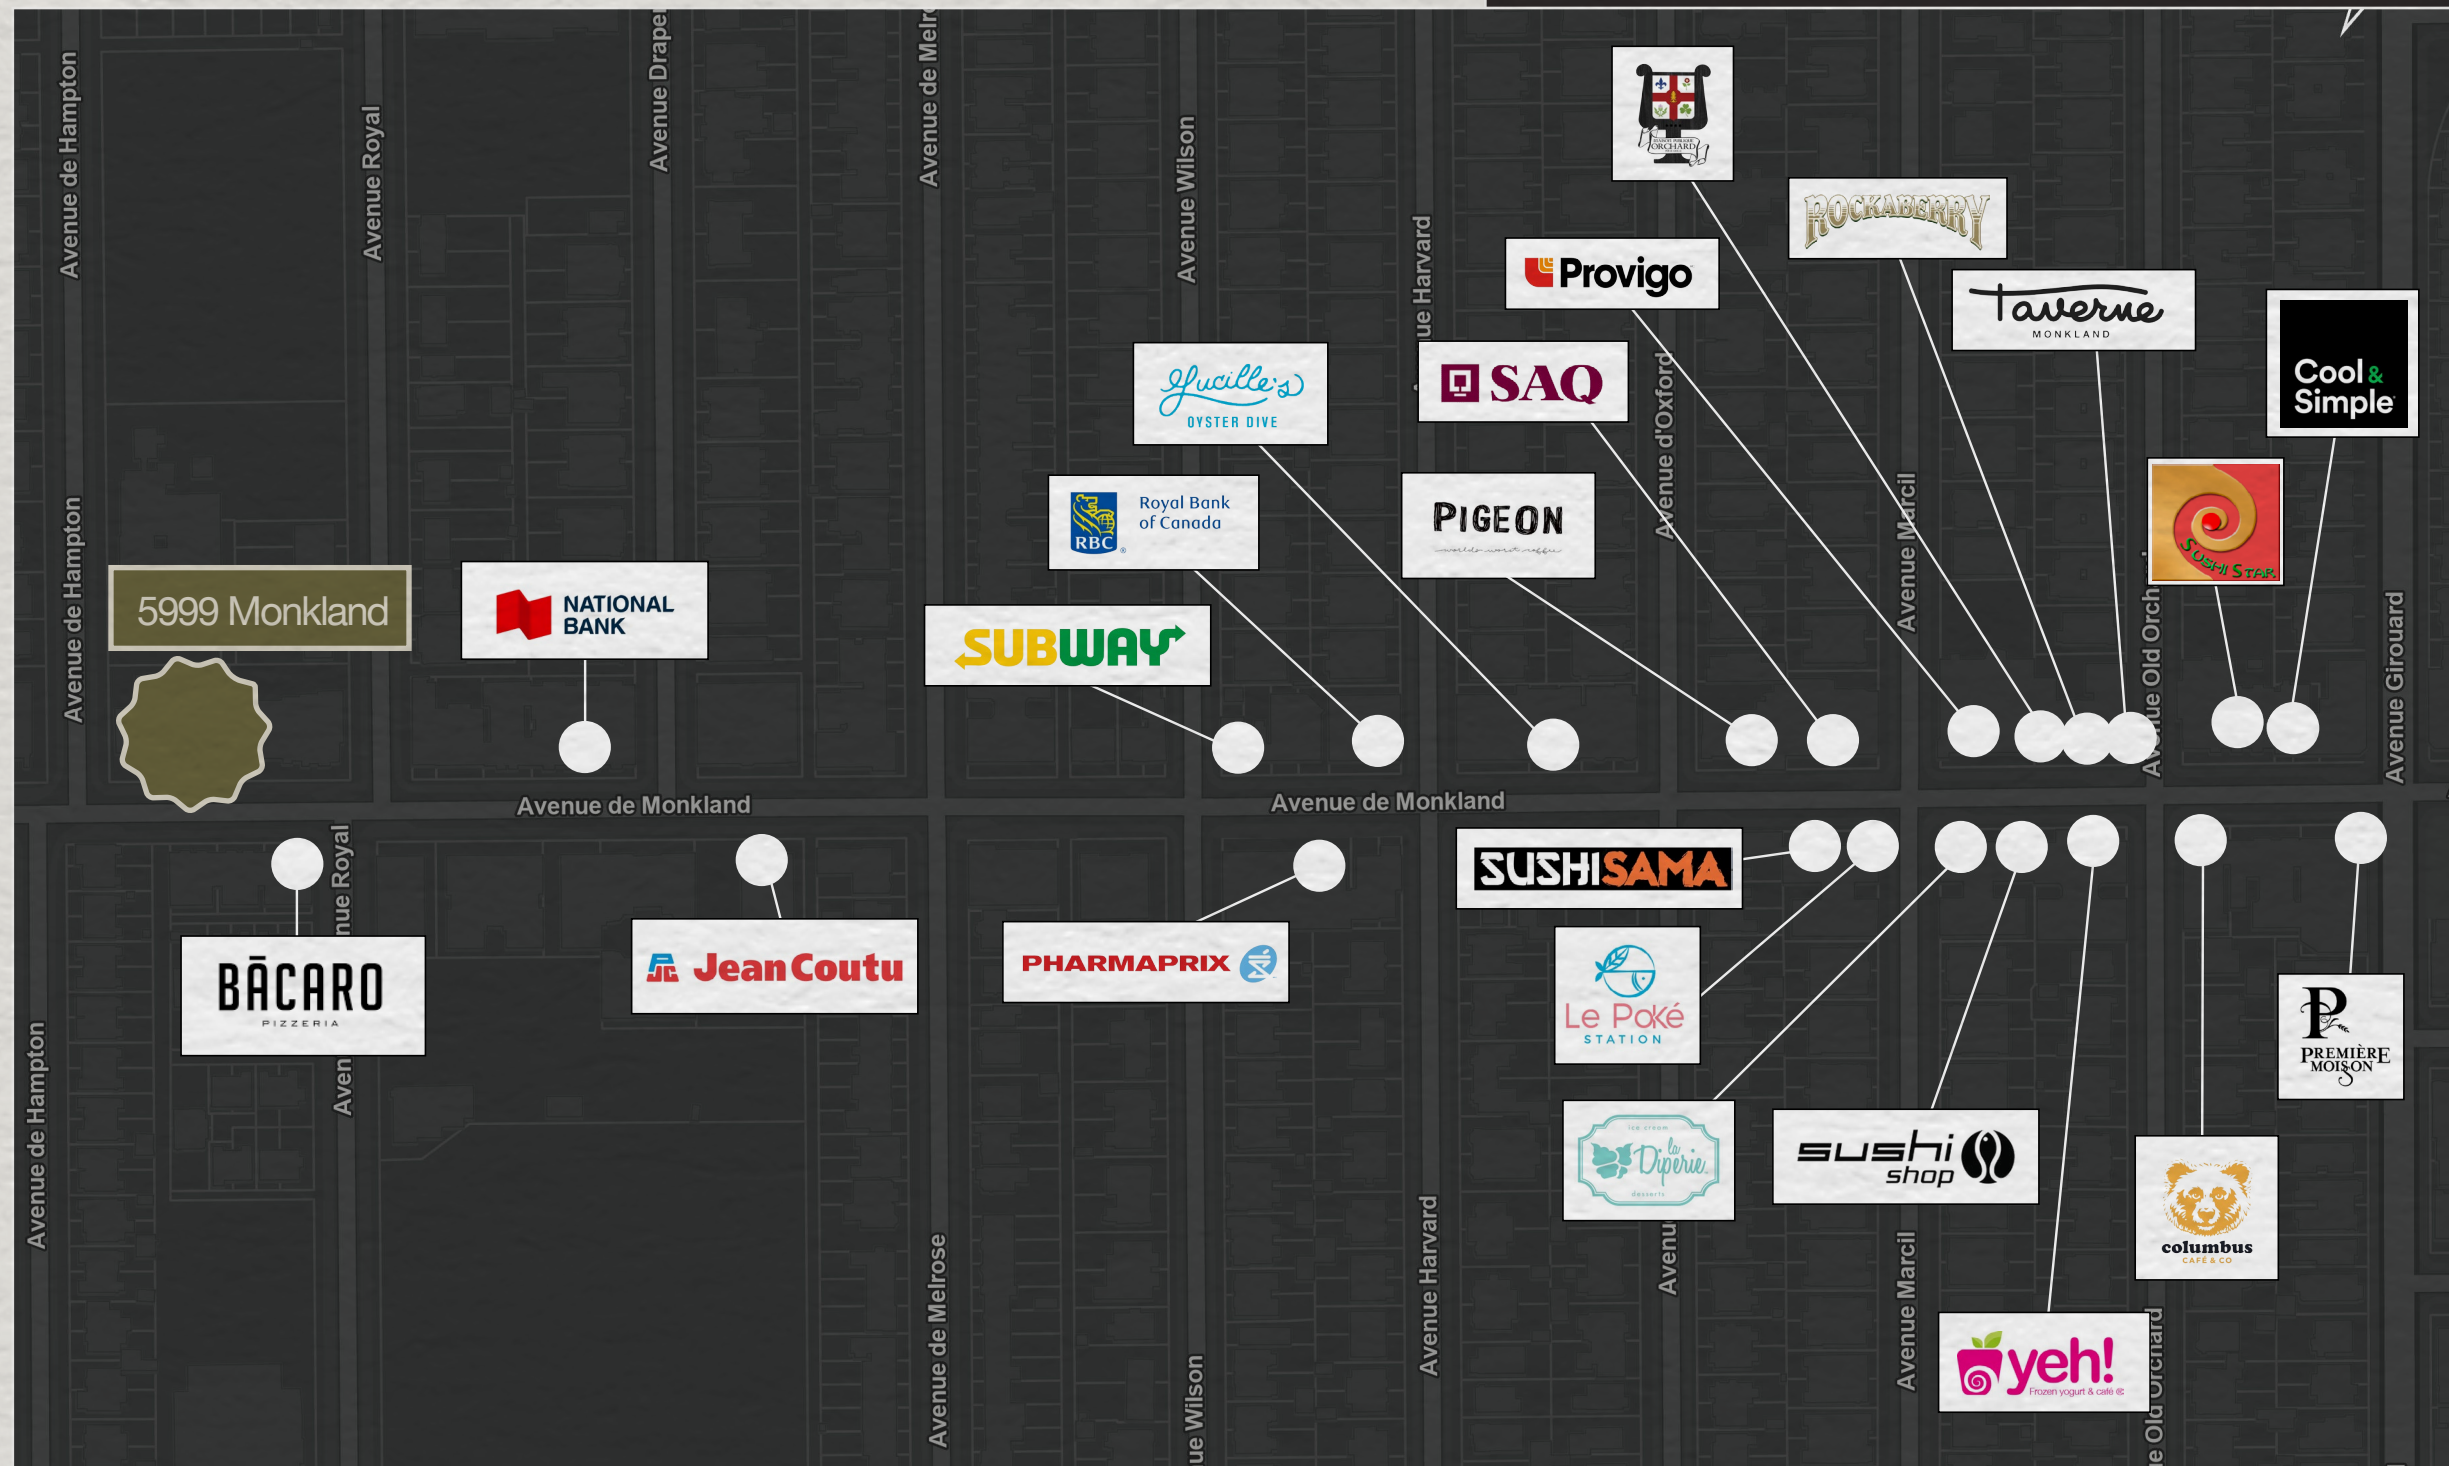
Avenue de Hampton
Avenue Royal
Avenue Draper
Avenue de Melr
Avenue Wilson
ue Harvard
Avenue d'Oxford
Avenue Marcil
Avenue Old Orch
Avenue Girouard

ORCHARD

ROCKABERRY

Provigo

Taverne
MONKLAND

Cool & Simple

Lucille's
OYSTER DIVE

SAQ

RBC Royal Bank of Canada

PIGEON

Sushi Star

5999 Monkland

NATIONAL BANK

SUBWAY

Avenue de Monkland
Avenue de Monkland

SUSHISAMA

Avenue de Hampton
nue Royal
Aven

BĀCARO
PIZZERIA

Jean Coutu

PHARMAPRIX

Le Poké
STATION

la Diperie

sushi shop

PREMIÈRE MOISSON

columbus
CAFÉ & CO

yeh!
Frozen yogurt & café

Avenue de Melrose
ue Wilson
Avenue Harvard
Avenu
Avenue Marcil
ue Old Orchard